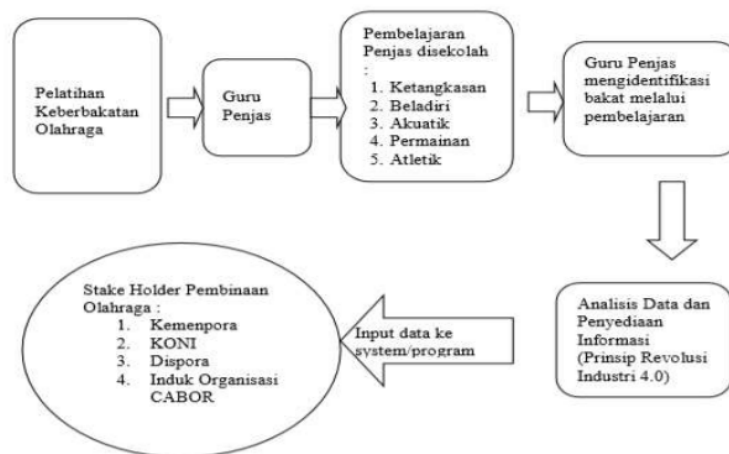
Pelatihan Keberbakatan Olahraga

Guru Penjas

Pembelajaran Penjas disekolah :
1. Ketangkasan
2. Beladiri
3. Akuatik
4. Permainan
5. Atletik

Guru Penjas mengidentifikasi bakat melalui pembelajaran

Analisis Data dan Penyediaan Informasi (Prinsip Revolusi Industri 4.0)

Input data ke system/program

Stake Holder Pembinaan Olahraga :
1. Kemenpora
2. KONI
3. Dispora
4. Induk Organisasi CABOR